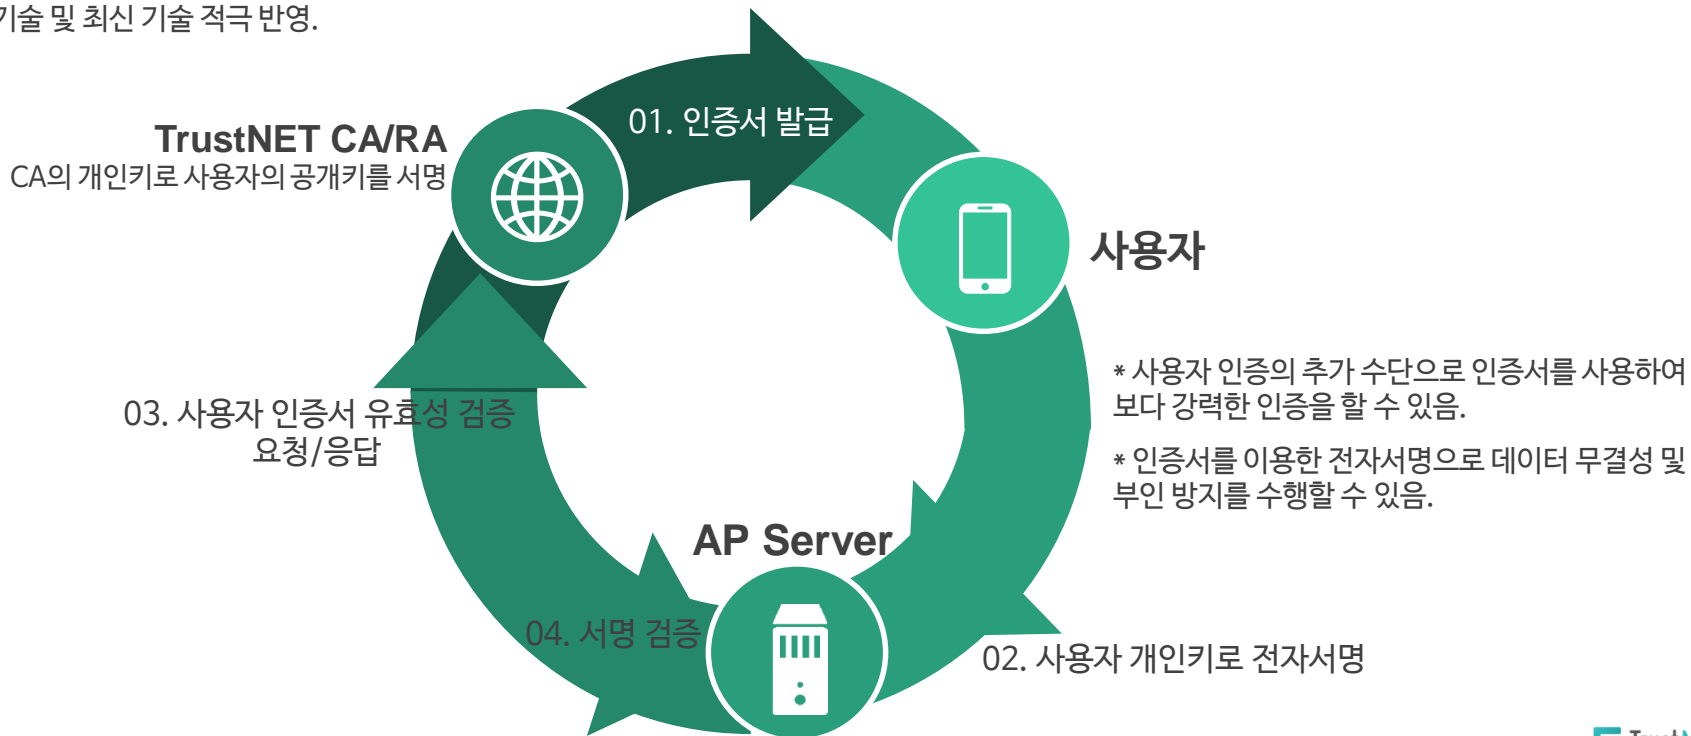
기술 및 최신 기술 적극 반영.

TrustNET CA/RA
CA의 개인키로 사용자의 공개키를 서명

01. 인증서 발급

사용자

* 사용자 인증의 추가 수단으로 인증서를 사용하여 보다 강력한 인증을 할 수 있음.

* 인증서를 이용한 전자서명으로 데이터 무결성 및 부인 방지를 수행할 수 있음.

03. 사용자 인증서 유효성 검증 요청/응답

AP Server

04. 서명 검증

02. 사용자 개인키로 전자서명

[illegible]